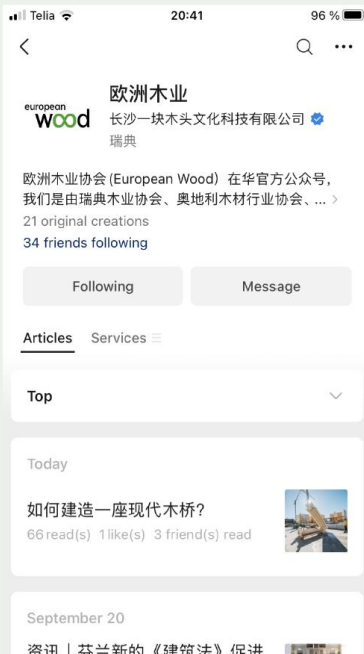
Telia 20:41 96 %

<

european wood

欧洲木业

长沙一块木头文化科技有限公司

瑞典

欧洲木业协会 (European Wood) 在华官方公众号，我们是由瑞典木业协会、奥地利木材行业协会、...

21 original creations

34 friends following

Following

Message

Articles Services

Top

Today

如何建造一座现代木桥？

66 read(s) 1 like(s) 3 friend(s) read

September 20

资讯｜芬兰新的《建筑法》促进 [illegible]